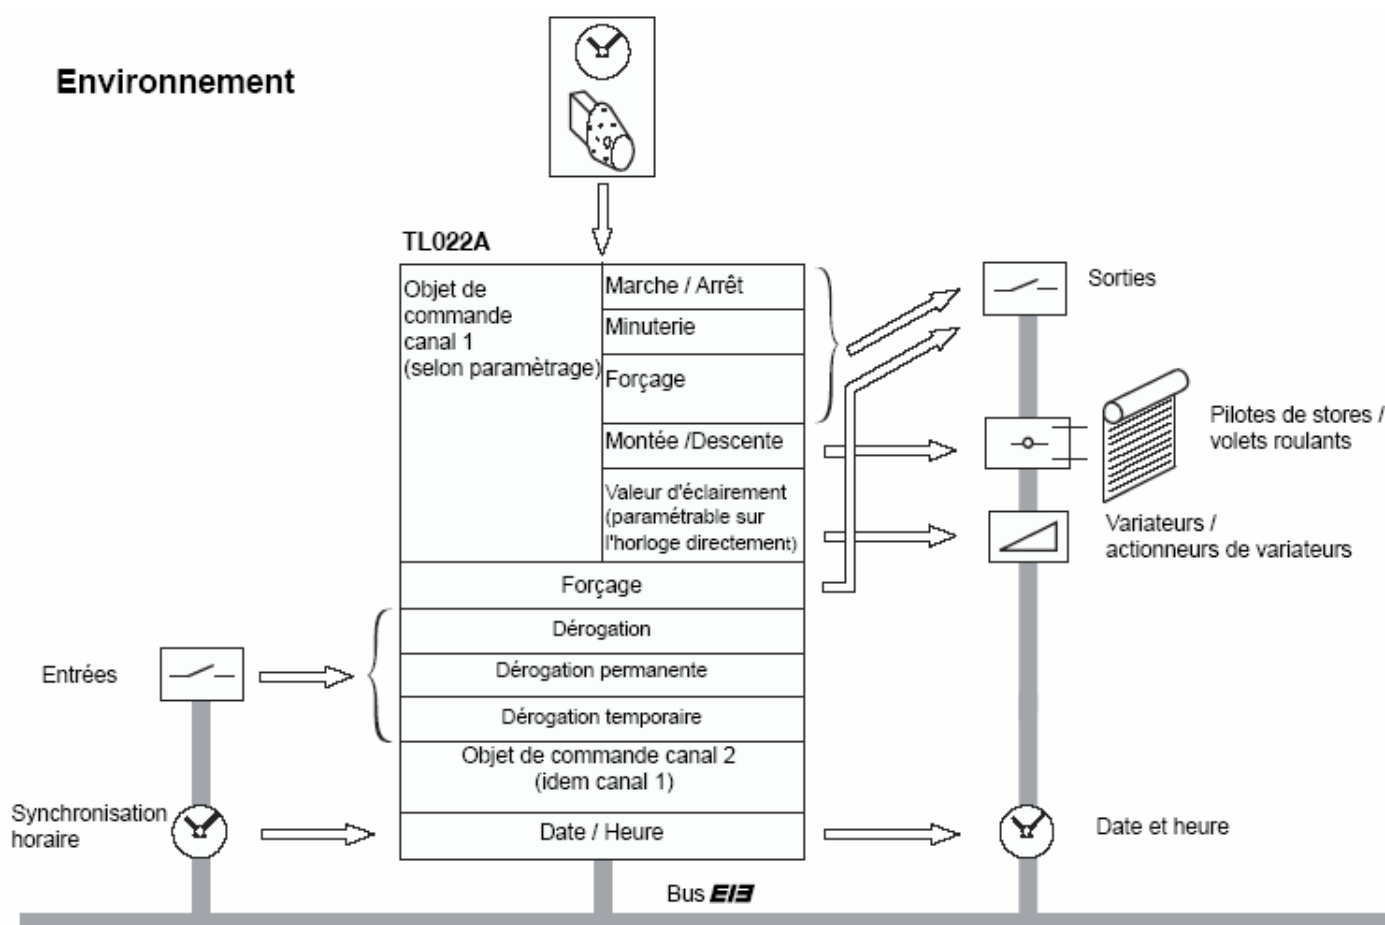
Environnement

TL022A

Objet de commande canal 1 (selon paramètrage)

Marche / Arrêt

Minuterie

Forçage

Montée /Descente

Valeur d'éclairement (paramétrable sur l'horloge directement)

Forçage

Dérogation

Dérogation permanente

Dérogation temporaire

Objet de commande canal 2 (idem canal 1)

Date / Heure

Sorties

Pilotes de stores / volets roulants

Variateurs / actionneurs de variateurs

Entrées

Synchronisation horaire

Date et heure

Bus EIB